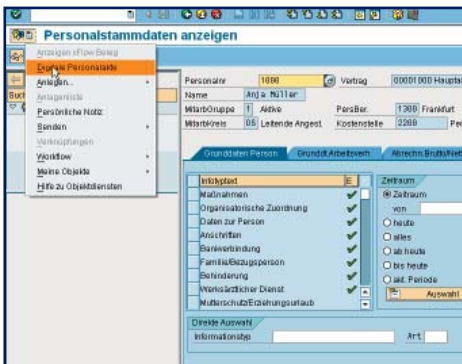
Personalstammdaten anzeigen

Anzeigen sFlow Beleg
Einzelne Personalakte
Anlegen...
Anlagen
Anlageliste
Persönliche Notiz
Senden
Verknüpfungen
Workflow
Meine Objekte
Hilfe zu Objektdiensten

Buch

Personalnr 1000 Vertrag 00001000 Hauptt
Name Anja Müller
MitarbGruppe 1 Aktive PersBer. 1300 Frankfurt
MitarbKreis DS Leitende Angest. Kostenstelle 2200 Per

Grunddaten Person | Grunddat.Arbeitsverh. | Abrechn.Brutto/Netto

| Infotyptext | E... |
|---|---|
| Maßnahmen | ✔ |
| Organisatorische Zuordnung | ✔ |
| Daten zur Person | ✔ |
| Anschriften | ✔ |
| Bankverbindung | ✔ |
| Familie/Bezugsperson | ✔ |
| Behinderung | ✔ |
| Werksärztlicher Dienst | ✔ |
| Mutterschutz/Erziehungsurlaub | |

Zeitraum
Zeitraum
von
heute
alles
ab heute
bis heute
akt. Periode
Auswahl

Direkte Auswahl
Informationstyp
Art